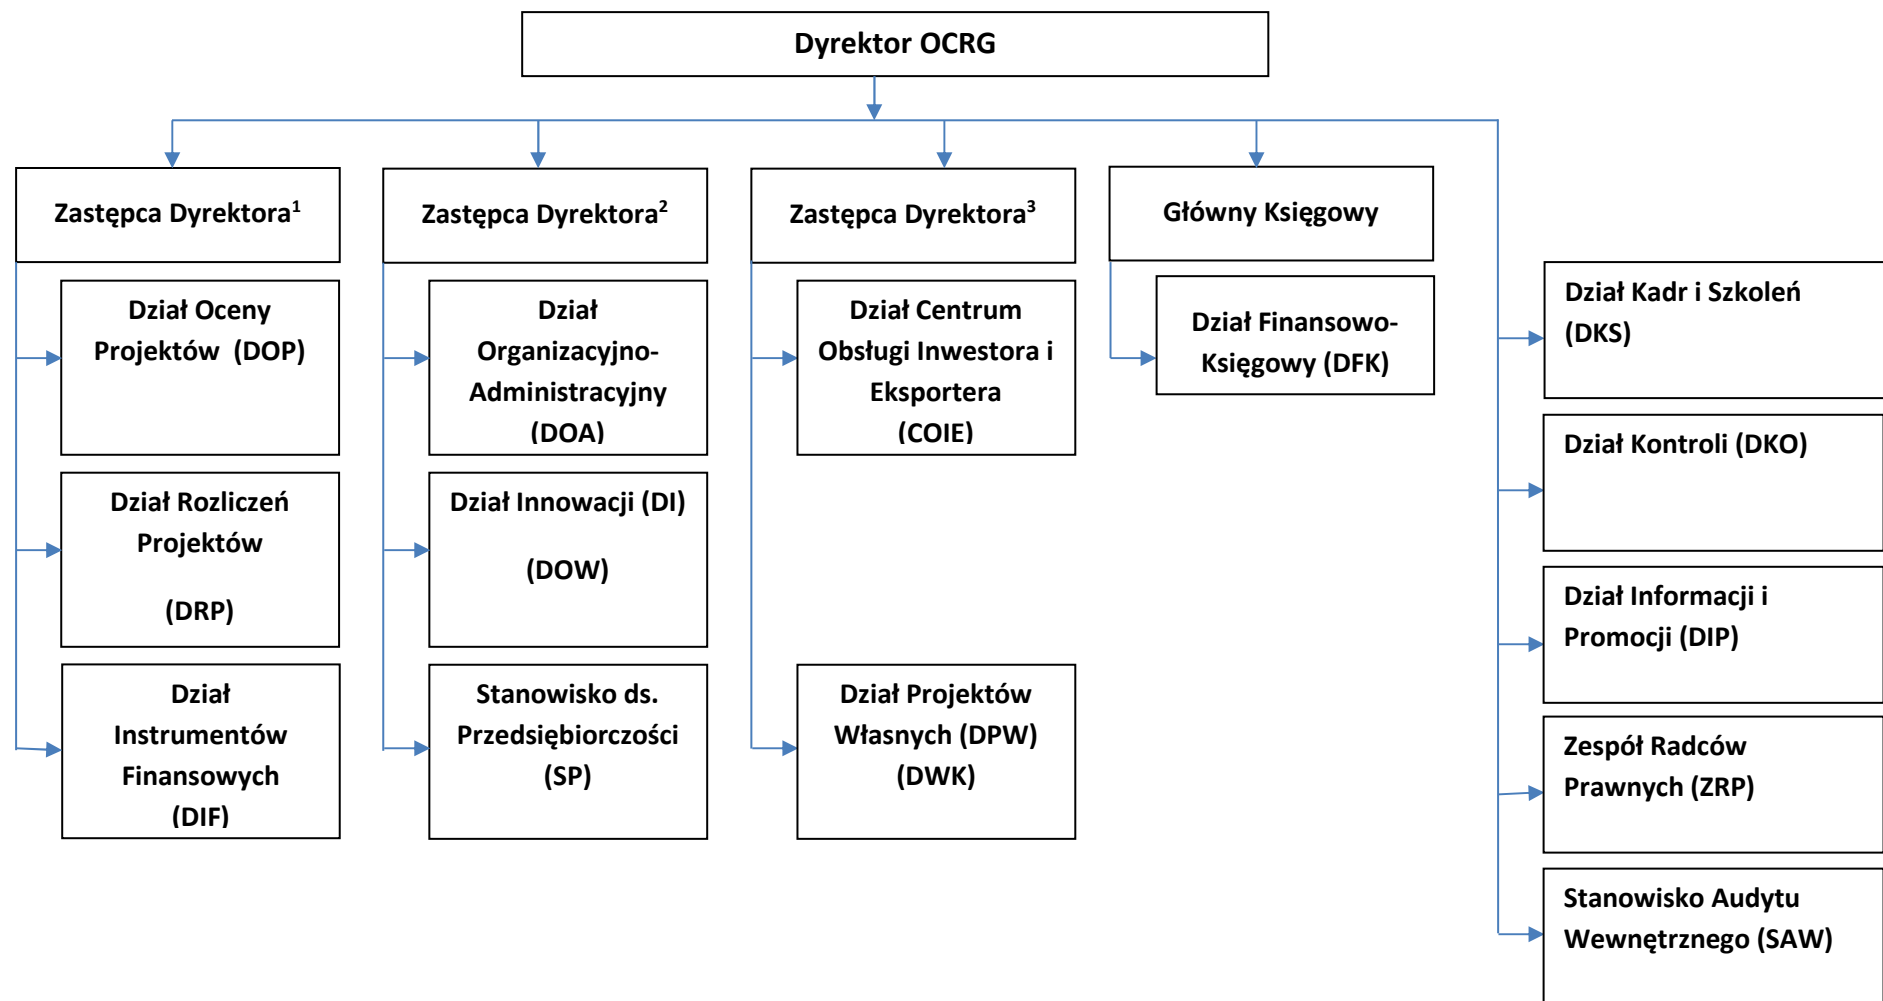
Dyrektor OCRG

Zastępca Dyrektora$^1$

Dział Oceny Projektów (DOP)

Dział Rozliczeń Projektów

(DRP)

Dział Instrumentów Finansowych (DIF)

Zastępca Dyrektora$^2$

Dział Organizacyjno-Administracyjny (DOA)

Dział Innowacji (DI)

(DOW)

Stanowisko ds. Przedsiębiorczości (SP)

Zastępca Dyrektora$^3$

Dział Centrum Obsługi Inwestora i Eksportera (COIE)

Dział Projektów Własnych (DPW) (DWK)

Główny Księgowy

Dział Finansowo-Księgowy (DFK)

Dział Kadr i Szkoleń (DKS)

Dział Kontroli (DKO)

Dział Informacji i Promocji (DIP)

Zespół Radców Prawnych (ZRP)

Stanowisko Audytu Wewnętrznego (SAW)